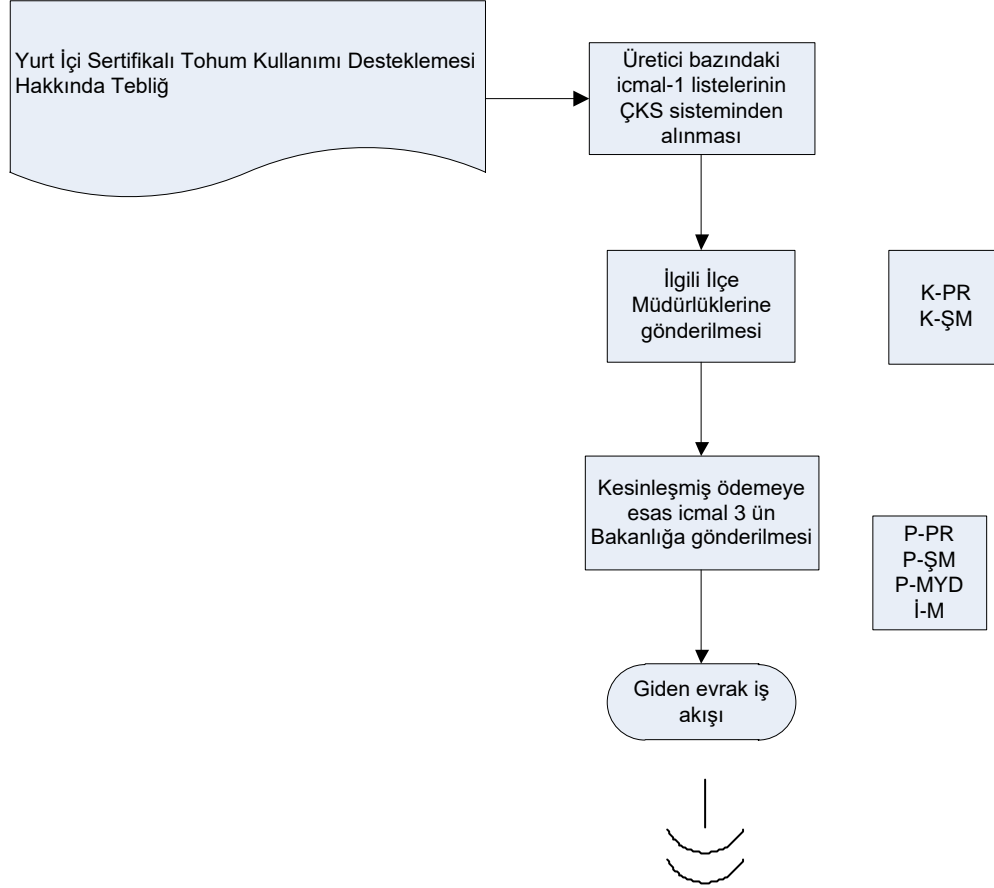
Yurt İçi Sertifikalı Tohum Kullanımı Desteklemesi Hakkında Tebliğ

Üretici bazındaki icmal-1 listelerinin ÇKS sisteminden alınması

İlgili İlçe Müdürlüklerine gönderilmesi

K-PR
K-ŞM

Kesinleşmiş ödemeye esas icmal 3 ün Bakanlığa gönderilmesi

P-PR
P-ŞM
P-MYD
İ-M

Giden evrak iş akışı